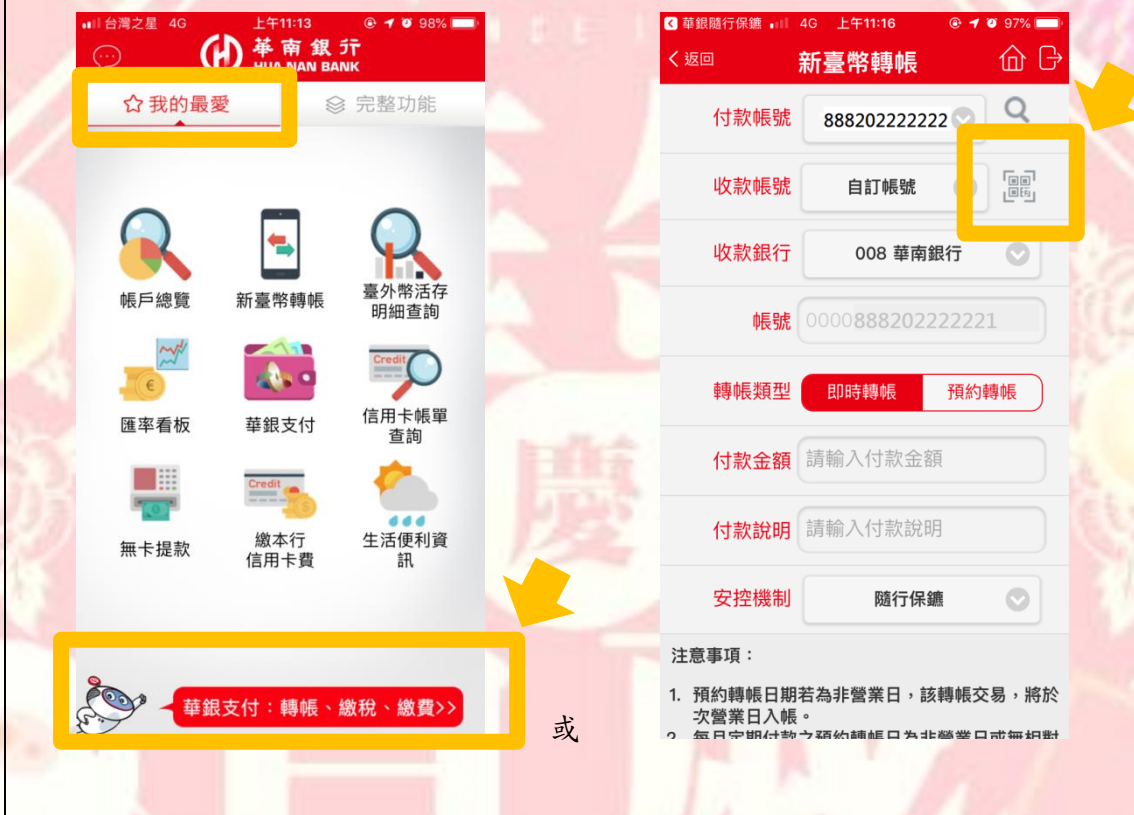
台灣之星 4G 上午11:13 98%

華南銀行 HUA NAN BANK

我的最愛 完整功能

帳戶總覽 新臺幣轉帳 臺外幣活存明細查詢

匯率看板 華銀支付 信用卡帳單查詢

Credit

無卡提款 繳本行信用卡費 生活便利資訊

Credit

華銀支付：轉帳、繳稅、繳費>>

或

華銀隨行保鑣 4G 上午11:16 97%

返回 新臺幣轉帳

付款帳號 888202222222

收款帳號 自訂帳號

收款銀行 008 華南銀行

帳號 0000888202222221

轉帳類型 即時轉帳 預約轉帳

付款金額 請輸入付款金額

付款說明 請輸入付款說明

安控機制 隨行保鑣

注意事項：

1. 預約轉帳日期若為非營業日，該轉帳交易，將於次營業日入帳。

2. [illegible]